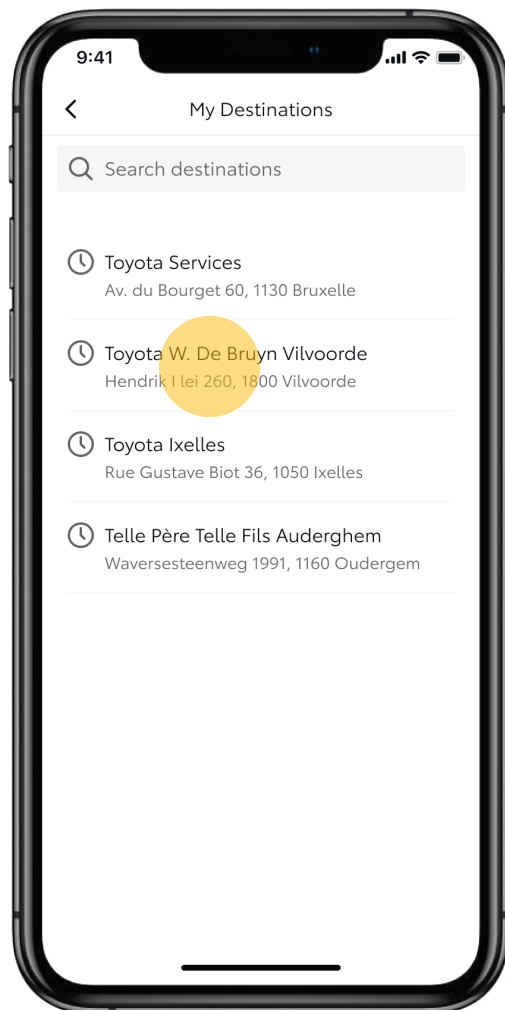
9:41

My Destinations

Search destinations

Toyota Services
Av. du Bourget 60, 1130 Bruxelle

Toyota W. De Bruyn Vilvoorde
Hendrik I lei 260, 1800 Vilvoorde

Toyota Ixelles
Rue Gustave Biot 36, 1050 Ixelles

Telle Père Telle Fils Auderghem
Waversesteenweg 1991, 1160 Oudergem